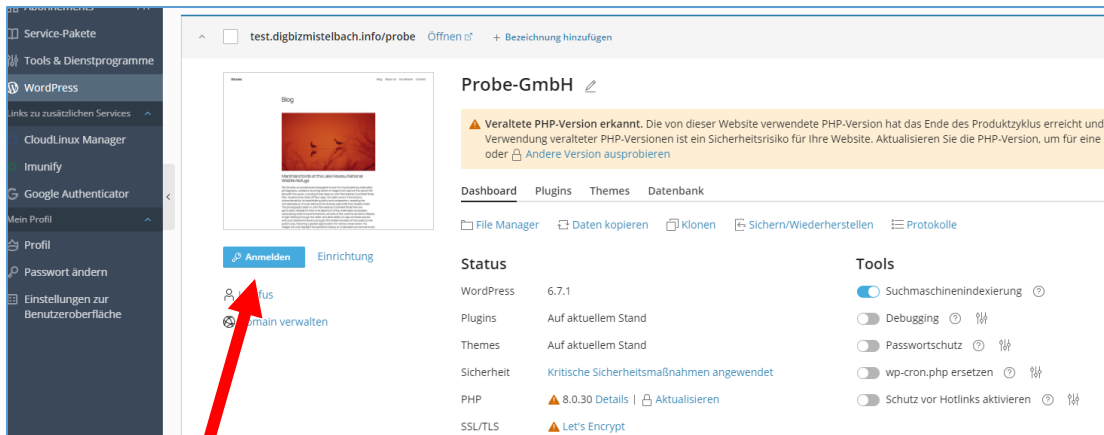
Abonnements
Service-Pakete
Tools & Dienstprogramme
WordPress
Links zu zusätzlichen Services
CloudLinux Manager
Imunify
Google Authenticator
Mein Profil
Profil
Passwort ändern
Einstellungen zur Benutzeroberfläche

test.digbizmistelbach.info/probe Öffnen + Bezeichnung hinzufügen

Blog

Anmelden Einrichtung

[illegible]fus
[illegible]omain verwalten

Probe-GmbH

Veraltete PHP-Version erkannt. Die von dieser Website verwendete PHP-Version hat das Ende des Produktzyklus erreicht und Verwendung veralteter PHP-Versionen ist ein Sicherheitsrisiko für Ihre Website. Aktualisieren Sie die PHP-Version, um für eine oder Andere Version ausprobieren

Dashboard Plugins Themes Datenbank

File Manager Daten kopieren Klonen Sichern/Wiederherstellen Protokolle

Status

| | |
|---|---|
| WordPress | 6.7.1 |
| Plugins | Auf aktuellem Stand |
| Themes | Auf aktuellem Stand |
| Sicherheit | Kritische Sicherheitsmaßnahmen angewendet |
| PHP | 8.0.30 Details \| Aktualisieren |
| SSL/TLS | Let's Encrypt |

Tools

Suchmaschinenindexierung
Debugging
Passwortschutz
wp-cron.php ersetzen
Schutz vor Hotlinks aktivieren